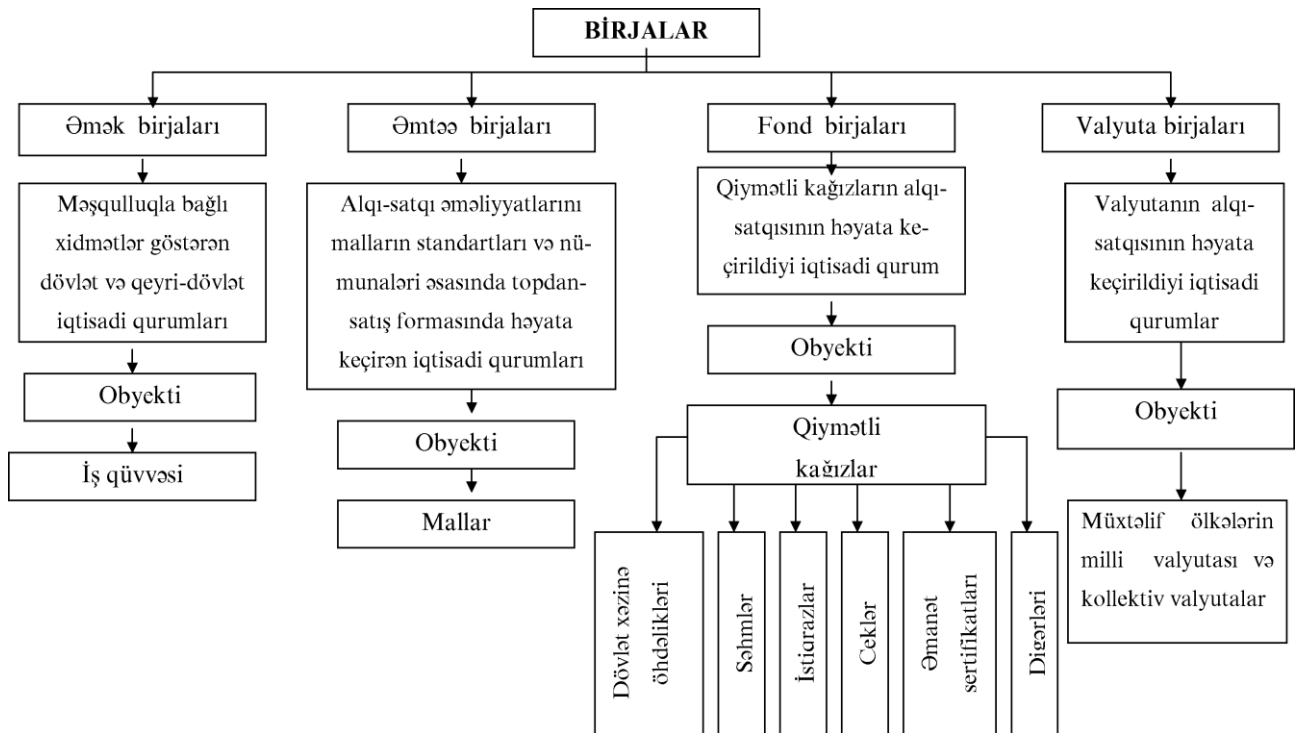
BİRJALAR

Əmək birjaları

Məşqulluqla bağlı xidmətlər göstərən dövlət və qeyri-dövlət iqtisadi qurumları

Obyekti

İş qüvvəsi

Əmtəə birjaları

Alqı-satqı əməliyyatlarını malların standartları və nümunaləri əsasında topdan-satış formasında həyata keçirən iqtisadi qurumları

Obyekti

Mallar

Fond birjaları

Qiymətli kağızların alqı-satqısının həyata keçirildiyi iqtisadi qurum

Obyekti

Qiymətli kağızlar

Dövlət xəzinə öhdəlikləri

Səhmlər

İstiqrazlar

Çeklər

Əmanət sertifikatları

Digərləri

Valyuta birjaları

Valyutanın alqı-satqısının həyata keçirildiyi iqtisadi qurumlar

Obyekti

Müxtəlif ölkələrin milli valyutası və kollektiv valyutalar